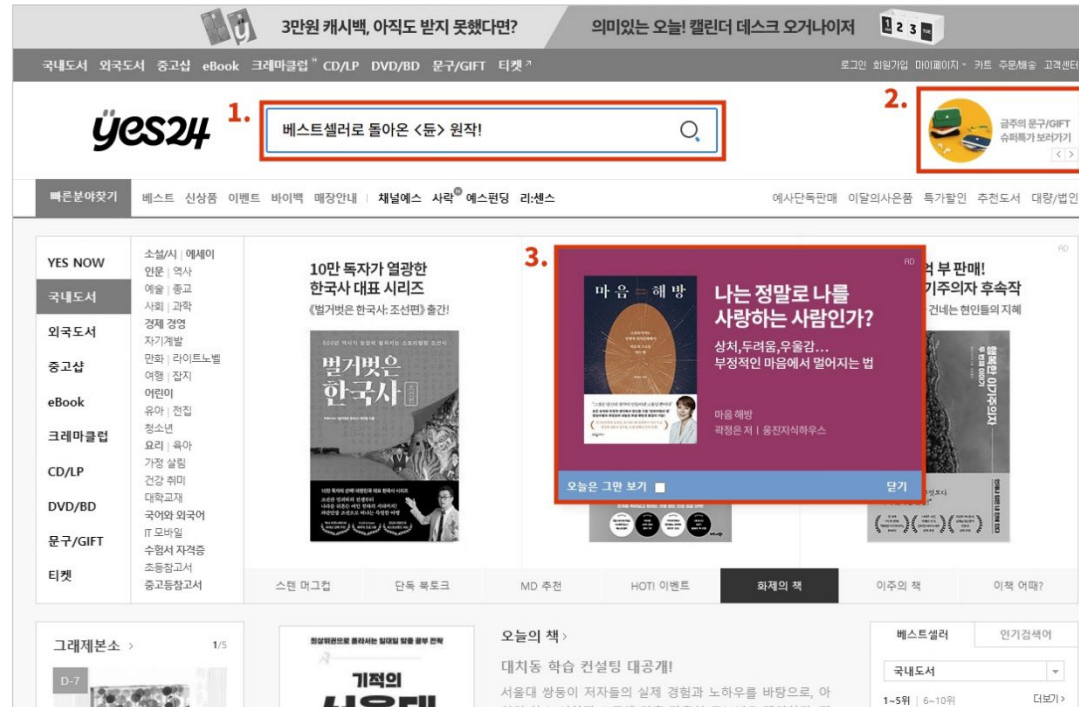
3만원 캐시백, 아직도 받지 못했다면?
의미있는 오늘! 캘린더 데스크 오거나이저

국내도서 외국도서 중고샵 eBook 크레마클럽 CD/LP DVD/BD 문구/GIFT 티켓
로그인 회원가입 마이페이지 카트 주문배송 고객센터

yes24
1.
베스트셀러로 돌아온 <듄> 원작!
2.
금주의 문구/GIFT 슈퍼특가 보러가기

빠른분야찾기 베스트 신상품 이벤트 바이백 매장안내 | 채널예스 사락 예스펀딩 리:센스
예사단독판매 이달의사은품 특가할인 추천도서 대량/법인

YES NOW
국내도서
외국도서
중고샵
eBook
크레마클럽
CD/LP
DVD/BD
문구/GIFT
티켓

소설/시 | 에세이
인문 | 역사
예술 | 종교
사회 | 과학
경제 경영
자기계발
만화 | 라이트노벨
여행 | 잡지
어린이
유아 | 전집
청소년
요리 | 육아
가정 살림
건강 취미
대학교재
국어와 외국어
IT 모바일
수험서 자격증
초등참고서
중고등참고서

10만 독자가 열광한
한국사 대표 시리즈
《벌거벗은 한국사: 조선편》 출간!
벌거벗은 한국사

3.
AD
마음 해방
나는 정말로 나를 사랑하는 사람인가?
상처,두려움,우울감...
부정적인 마음에서 멀어지는 법
마음 해방
곽정은 저 | 웅진지식하우스
오늘은 그만 보기
닫기

AD
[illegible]억 부 판매!
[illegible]기주의자 후속작
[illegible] 건네는 현인들의 지혜

스텐 머그컵 단독 북토크 MD 추천 HOT! 이벤트 화제의 책 이주의 책 이책 어때?

그래제본소 > 1/5
D-7
기적의
오늘의 책 >
대치동 학습 컨설팅 대공개!
서울대 쌍둥이 저자들의 실제 경험과 노하우를 바탕으로, 아
베스트셀러 인기검색어
국내도서
1~5위 | 6~10위 더보기 >